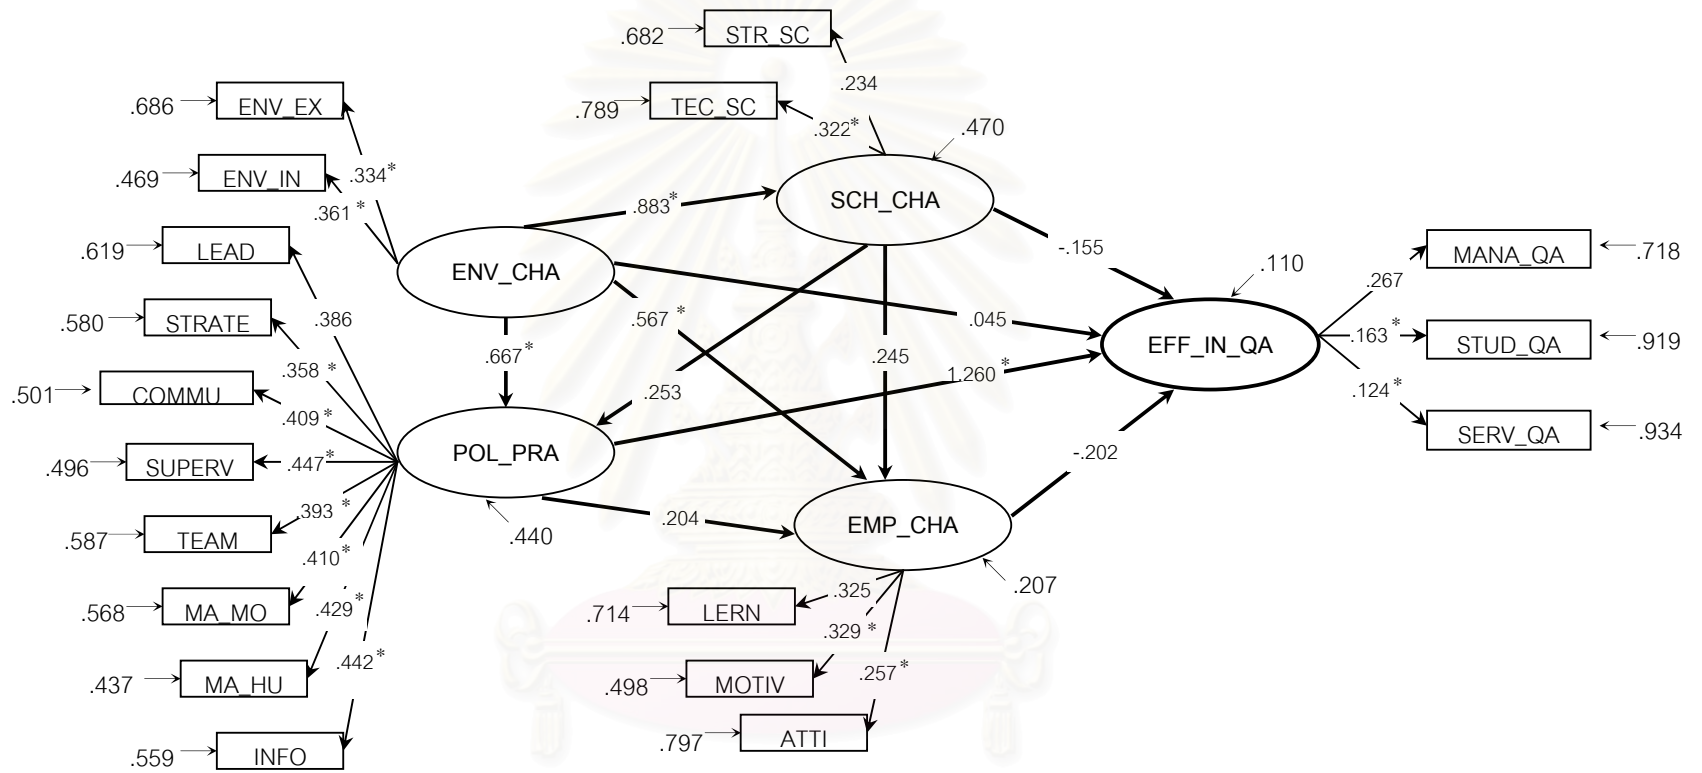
.682 STR_SC
.234
.789 TEC_SC
.322*
.470
.686 ENV_EX
.334*
.469 ENV_IN
.361*
SCH_CHA
.883*
.619 LEAD
ENV_CHA
-.155
.110
MANA_QA .718
.267
.580 STRATE
.386
.567*
.045
EFF_IN_QA
.163*
STUD_QA .919
.358*
.667*
.245
.501 COMMU
1.260*
.253
.124*
.409*
SERV_QA .934
.496 SUPERV
.447*
POL_PRA
-.202
.393*
.587 TEAM
.204
EMP_CHA
.440
.410*
.207
.568 MA_MO
.429*
.325
.714 LERN
.329*
.437 MA_HU
.442*
.257*
.498 MOTIV
.797 ATTI
.559 INFO